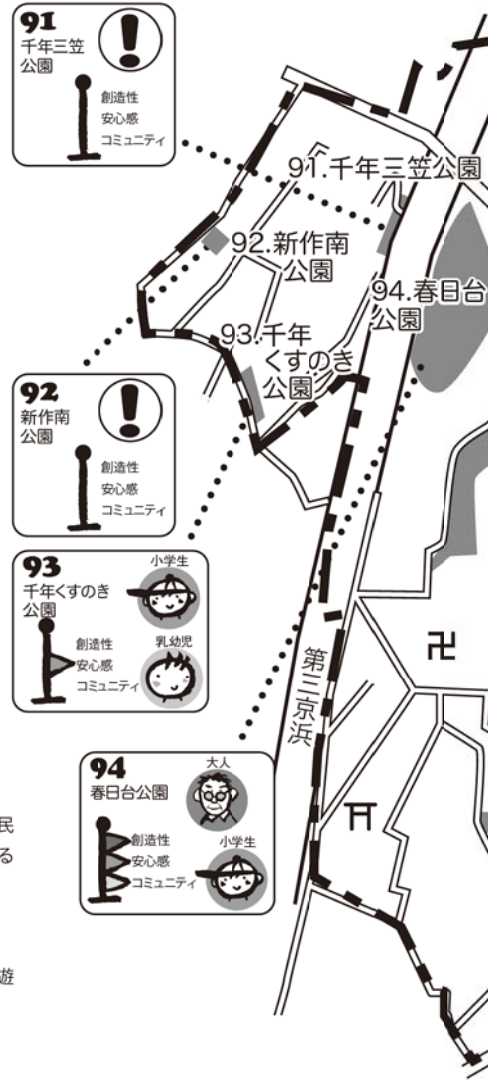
91
千年三笠公園
創造性
安心感
コミュニティ

91.千年三笠公園
92.新作南公園
94.春日台公園
93.千年くすのき公園

92
新作南公園
創造性
安心感
コミュニティ

93
千年くすのき公園
小学生
創造性
安心感
コミュニティ
乳幼児

第三京浜

卍

94
春日台公園
大人
創造性
安心感
コミュニティ
小学生

⛩

民
る
遊